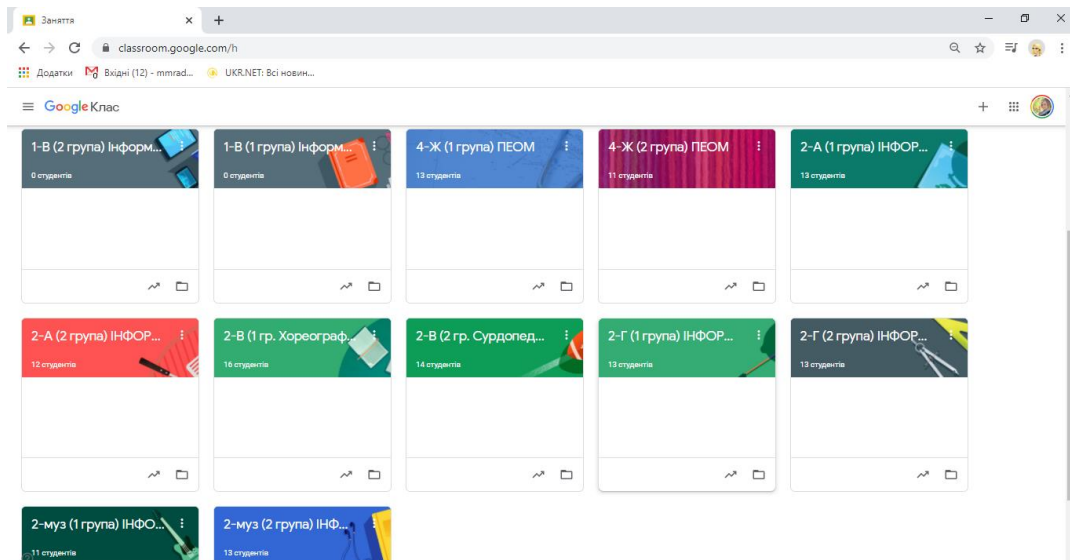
Заняття

classroom.google.com/h

Додатки Вхідні (12) - mmrad... UKR.NET: Всі новин...

Google Клас

1-В (2 група) Інформ...
0 студентів

1-В (1 група) Інформ...
0 студентів

4-Ж (1 група) ПЕОМ
13 студентів

4-Ж (2 група) ПЕОМ
11 студентів

2-А (1 група) ІНФОР...
13 студентів

2-А (2 група) ІНФОР...
12 студентів

2-В (1 гр. Хореограф...
16 студентів

2-В (2 гр. Сурдопед...
14 студентів

2-Г (1 група) ІНФОР...
13 студентів

2-Г (2 група) ІНФОР...
13 студентів

2-муз (1 група) ІНФО...
11 студентів

2-муз (2 група) ІНФ...
13 студентів